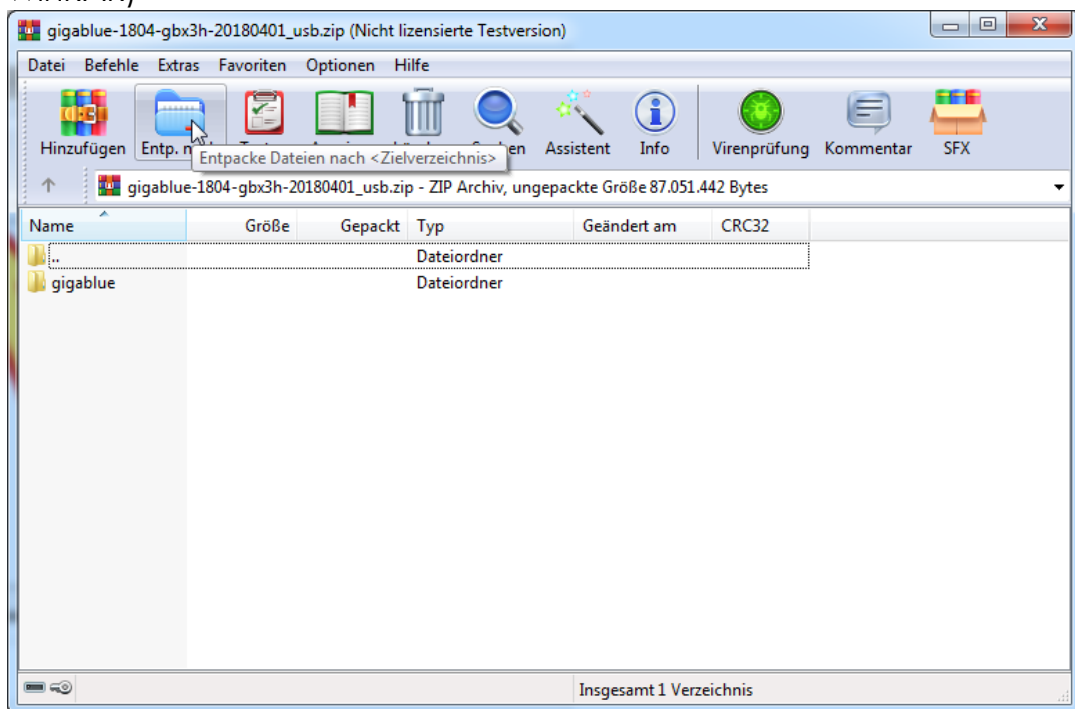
gigablue-1804-gbx3h-20180401_usb.zip (Nicht lizensierte Testversion)

Datei Befehle Extras Favoriten Optionen Hilfe

Hinzufügen Entp. n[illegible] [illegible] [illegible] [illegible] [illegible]en Assistent Info Virenprüfung Kommentar SFX

Entpacke Dateien nach <Zielverzeichnis>

gigablue-1804-gbx3h-20180401_usb.zip - ZIP Archiv, ungepackte Größe 87.051.442 Bytes

| Name | Größe | Gepackt | Typ | Geändert am | CRC32 |
|---|---|---|---|---|---|
| .. | | | Dateiordner | | |
| gigablue | | | Dateiordner | | |

Insgesamt 1 Verzeichnis